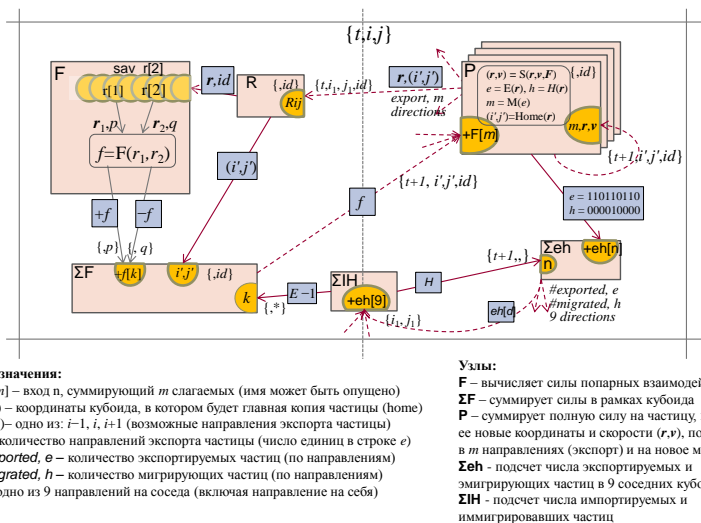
$\{t,i,j\}$

F

sav r[2]

r[1] r[2]

$\boldsymbol{r}_1,p$ $\boldsymbol{r}_2,q$

$f$=F($\boldsymbol{r}_1,\boldsymbol{r}_2$)

+f −f

{.,p} {.,q}

$\boldsymbol{r}$,id

R {,id}

Rij

{t,i$_1$, j$_1$,id}

(i',j')

$\boldsymbol{r}$,(i',j')

export, m directions

P

($\boldsymbol{r}$,$\boldsymbol{v}$) = S($\boldsymbol{r}$,$\boldsymbol{v}$,$\boldsymbol{F}$) {,id}

e = E($\boldsymbol{r}$), h = H($\boldsymbol{r}$)

m = M(e)

(i',j')=Home($\boldsymbol{r}$)

+F[m]

m,$\boldsymbol{r}$,$\boldsymbol{v}$

{t+1,i',j',id}

{t+1, i',j',id}

f

e = 110110110

h = 000010000

ΣF

+f[k]

i',j'

{,id}

k

{,*}

E −1

ΣIH

+eh[9]

{i$_1$, j$_1$}

H

eh[d]

{t+1,.}

Σeh

+eh[n]

n

#exported, e

#migrated, h

9 directions

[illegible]значения:

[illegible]m] – вход n, суммирующий m слагаемых (имя может быть опущено)

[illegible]) – координаты кубоида, в котором будет главная копия частицы (home)

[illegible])– одно из: i−1, i, i+1 (возможные направления экспорта частицы)

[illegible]количество направлений экспорта частицы (число единиц в строке e)

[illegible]ported, e – количество экспортируемых частиц (по направлениям)

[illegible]grated, h – количество мигрирующих частиц (по направлениям)

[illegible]одно из 9 направлений на соседа (включая направление на себя)

Узлы:

F – вычисляет силы попарных взаимодей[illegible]

ΣF – суммирует силы в рамках кубоида

P – суммирует полную силу на частицу, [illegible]

ее новые координаты и скорости ($\boldsymbol{r}$,$\boldsymbol{v}$), по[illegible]

в m направлениях (экспорт) и на новое м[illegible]

Σeh - подсчет числа экспортируемых и

эмигрирующих частиц в 9 соседних кубоида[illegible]

ΣIH - подсчет числа импортируемых и

иммигрировавших частиц